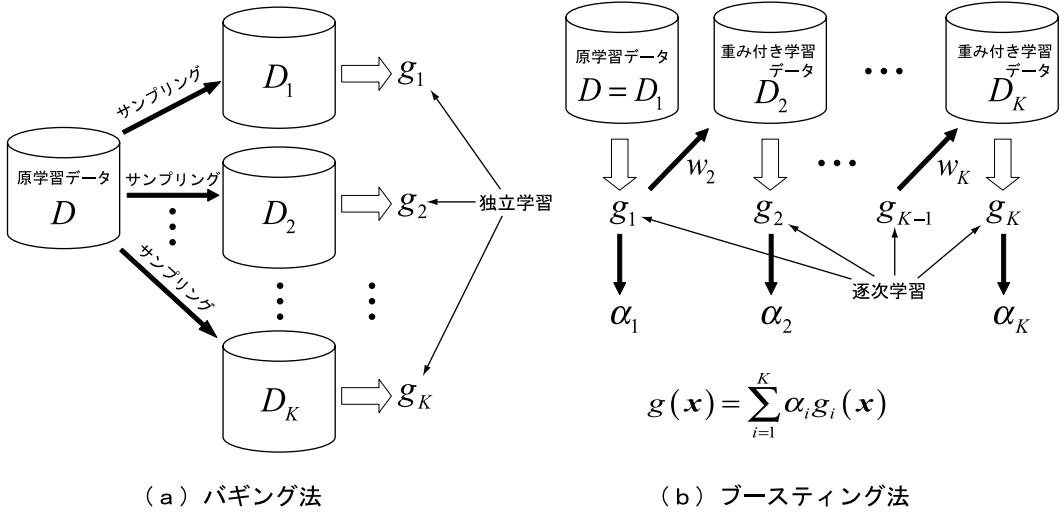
原学習データ
$D$

サンプリング
サンプリング
サンプリング

$D_1$
$D_2$
$D_K$

$g_1$
$g_2$
$g_K$

独立学習

（a）バギング法

原学習データ
$D = D_1$

重み付き学習データ
$D_2$

重み付き学習データ
$D_K$

$w_2$
$w_K$

$g_1$
$g_2$
$g_{K-1}$
$g_K$

逐次学習

$\alpha_1$
$\alpha_2$
$\alpha_K$

$g(\boldsymbol{x}) = \sum_{i=1}^{K} \alpha_i g_i(\boldsymbol{x})$

（b）ブースティング法